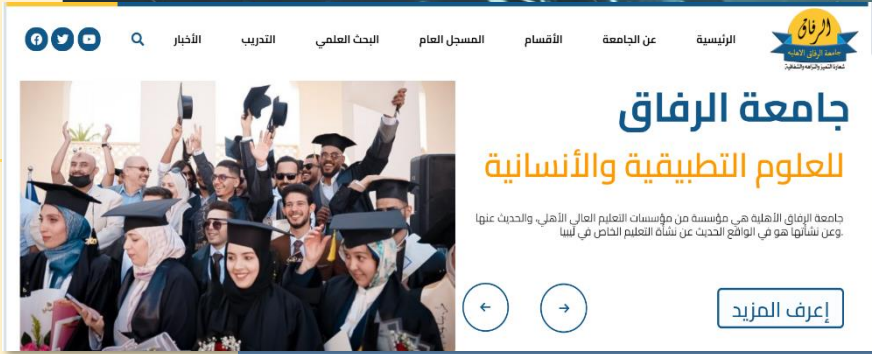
الرفاق
جامعة الرفاق الأهلية
شعارنا التميز والريادة والتفوق

الرئيسية
عن الجامعة
الأقسام
المسجل العام
البحث العلمي
التدريب
الأخبار

جامعة الرفاق
للعلوم التطبيقية والأنسانية

جامعة الرفاق الأهلية هي مؤسسة من مؤسسات التعليم العالي الأهلي، والحديث عنها .وعن نشأتها هو في الواقع الحديث عن نشأة التعليم الخاص في ليبيا

إعرف المزيد